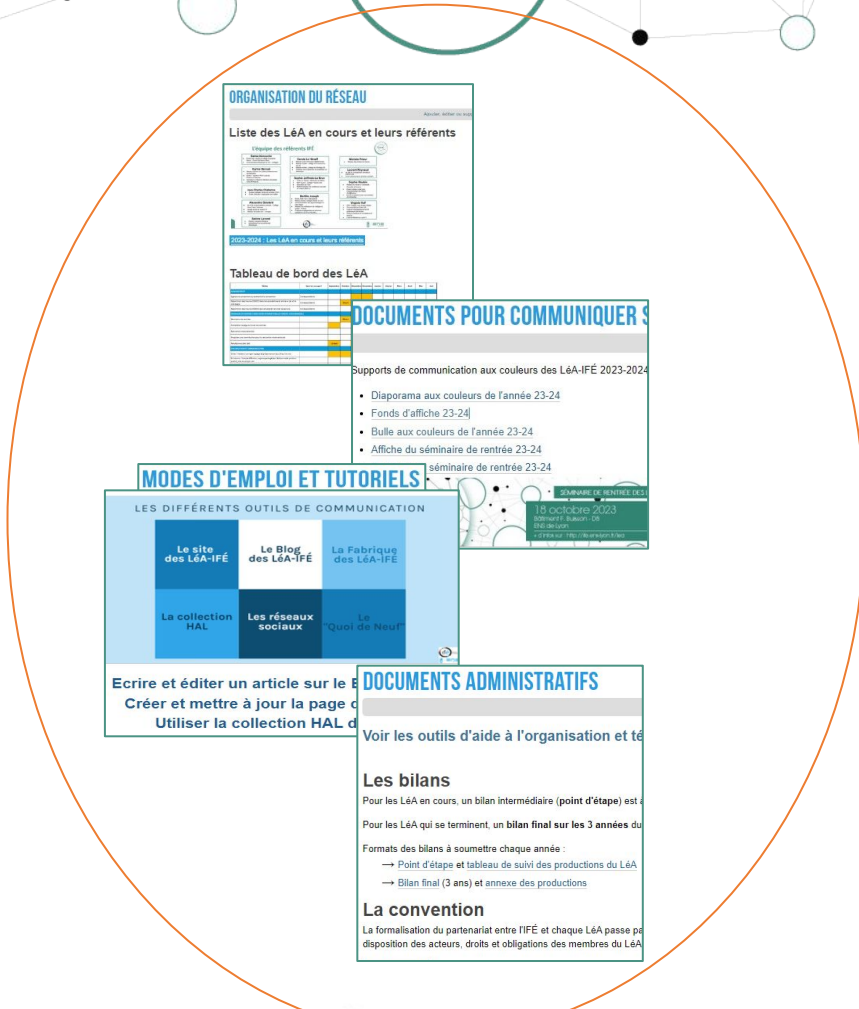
ORGANISATION DU RÉSEAU

Ajouter, éditer ou supp

Liste des LéA en cours et leurs référents

L'équipe des référents IFÉ

2023-2024 : Les LéA en cours et leurs référents

Tableau de bord des LéA

DOCUMENTS POUR COMMUNIQUER S

Supports de communication aux couleurs des LéA-IFÉ 2023-2024

- Diaporama aux couleurs de l'année 23-24
- Fonds d'affiche 23-24
- Bulle aux couleurs de l'année 23-24
- Affiche du séminaire de rentrée 23-24
- séminaire de rentrée 23-24

SÉMINAIRE DE RENTRÉE DES L

18 octobre 2023
Bâtiment F. Buisson - D8
ENS de Lyon

MODES D'EMPLOI ET TUTORIELS

LES DIFFÉRENTS OUTILS DE COMMUNICATION

| Le site des LéA-IFÉ | Le Blog des LéA-IFÉ | La Fabrique des LéA-IFÉ |
|---|---|---|
| La collection HAL | Les réseaux sociaux | Le "Quoi de Neuf" |

Ecrire et éditer un article sur le B
Créer et mettre à jour la page d
Utiliser la collection HAL d

DOCUMENTS ADMINISTRATIFS

Voir les outils d'aide à l'organisation et té

Les bilans

Pour les LéA en cours, un bilan intermédiaire (point d'étape) est a

Pour les LéA qui se terminent, un bilan final sur les 3 années du

Formats des bilans à soumettre chaque année :
⟶ Point d'étape et tableau de suivi des productions du LéA
⟶ Bilan final (3 ans) et annexe des productions

La convention

La formalisation du partenariat entre l'IFÉ et chaque LéA passe pa disposition des acteurs, droits et obligations des membres du LéA